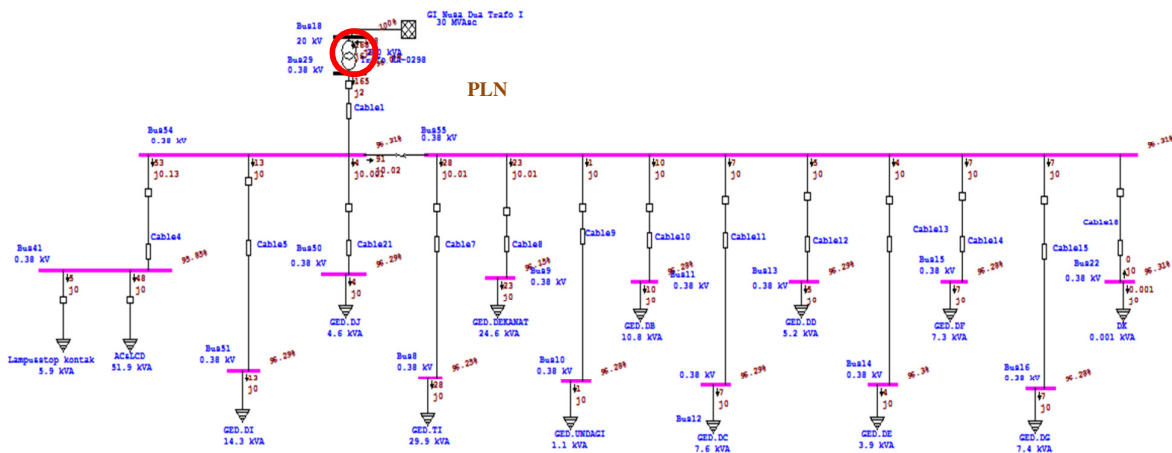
Bus18
20 kV
Bus29
0.38 kV
100%
GI Nusa Dua Trafo I
30 MVAsc
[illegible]
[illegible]0 kVA
Trafo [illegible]-0298
165
j2
Cable1
PLN
Bus54
0.38 kV
Bus55
0.38 kV
96.31%
96.31%
53
j0.13
13
j0
4
j0.00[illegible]
91
j0.02
28
j0.01
23
j0.01
1
j0
10
j0
7
j0
5
j0
4
j0
7
j0
7
j0
Bus41
0.38 kV
Cable4
95.85%
5
j0
48
j0
Lampu&stop kontak
5.9 kVA
AC&LCD
51.9 kVA
Cable5
Bus51
0.38 kV
96.29%
13
j0
GED.DI
14.3 kVA
Bus50
0.38 kV
Cable21
96.29%
4
j0
GED.DJ
4.6 kVA
Cable7
Bus8
0.38 kV
96.25%
28
j0
GED.TI
29.9 kVA
Cable8
96.13%
Bus9
0.38 kV
23
j0
GED.DEKANAT
24.6 kVA
Cable9
Bus10
0.38 kV
96.28%
1
j0
GED.UNDAGI
1.1 kVA
Cable10
96.28%
Bus11
0.38 kV
10
j0
GED.DB
10.8 kVA
Cable11
0.38 kV
96.29%
7
j0
Bus12
GED.DC
7.6 kVA
Cable12
Bus13
0.38 kV
96.29%
5
j0
GED.DD
5.2 kVA
Bus14
0.38 kV
96.3%
4
j0
GED.DE
3.9 kVA
Cable13
Cable14
Bus15
0.38 kV
96.28%
7
j0
GED.DF
7.3 kVA
Cable15
Bus16
0.38 kV
96.28%
7
j0
GED.DG
7.4 kVA
Cable16
Bus22
0.38 kV
96.31%
0
j0
0
j0.001
DK
0.001 kVA